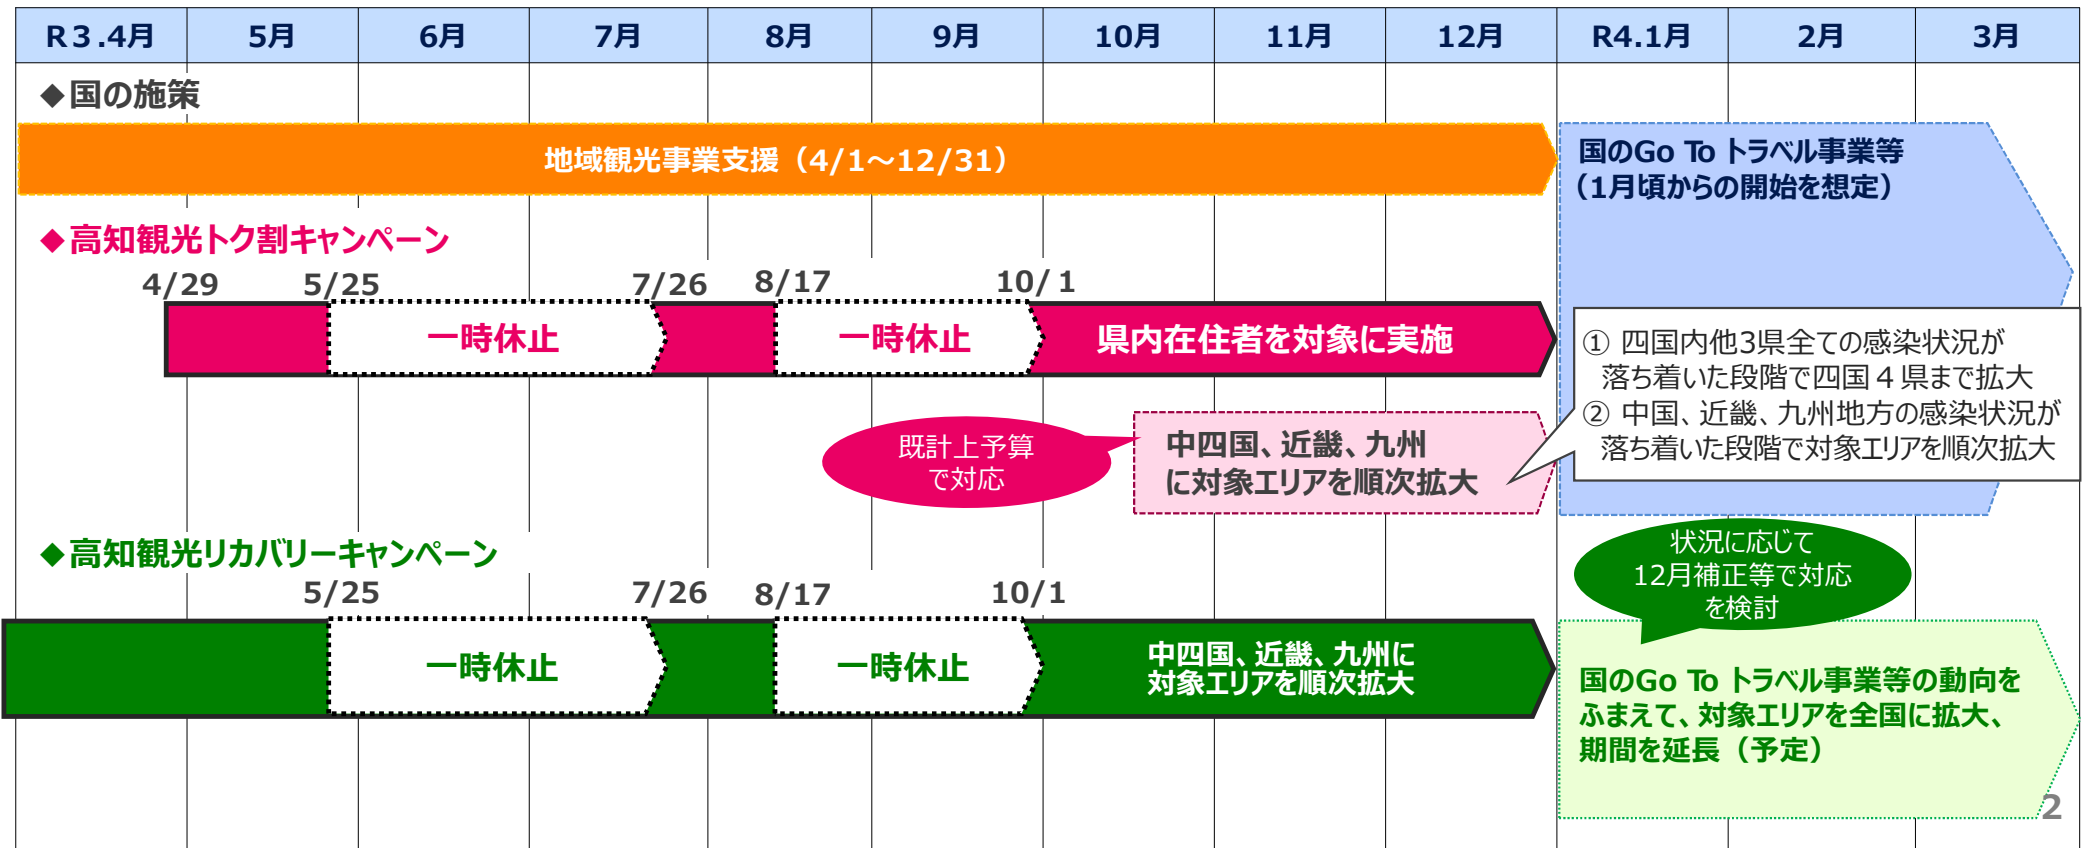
| R3.4月 | 5月 | 6月 | 7月 | 8月 | 9月 | 10月 | 11月 | 12月 | R4.1月 | 2月 | 3月 |
|---|---|---|---|---|---|---|---|---|---|---|---|

◆国の施策

地域観光事業支援（4/1～12/31）

国のGo To トラベル事業等（1月頃からの開始を想定）

◆高知観光トク割キャンペーン

4/29　5/25　7/26　8/17　10/1

一時休止　一時休止　県内在住者を対象に実施

① 四国内他3県全ての感染状況が落ち着いた段階で四国４県まで拡大
② 中国、近畿、九州地方の感染状況が落ち着いた段階で対象エリアを順次拡大

既計上予算で対応

中四国、近畿、九州に対象エリアを順次拡大

◆高知観光リカバリーキャンペーン

5/25　7/26　8/17　10/1

状況に応じて12月補正等で対応を検討

一時休止　一時休止　中四国、近畿、九州に対象エリアを順次拡大

国のGo To トラベル事業等の動向をふまえて、対象エリアを全国に拡大、期間を延長（予定）

2